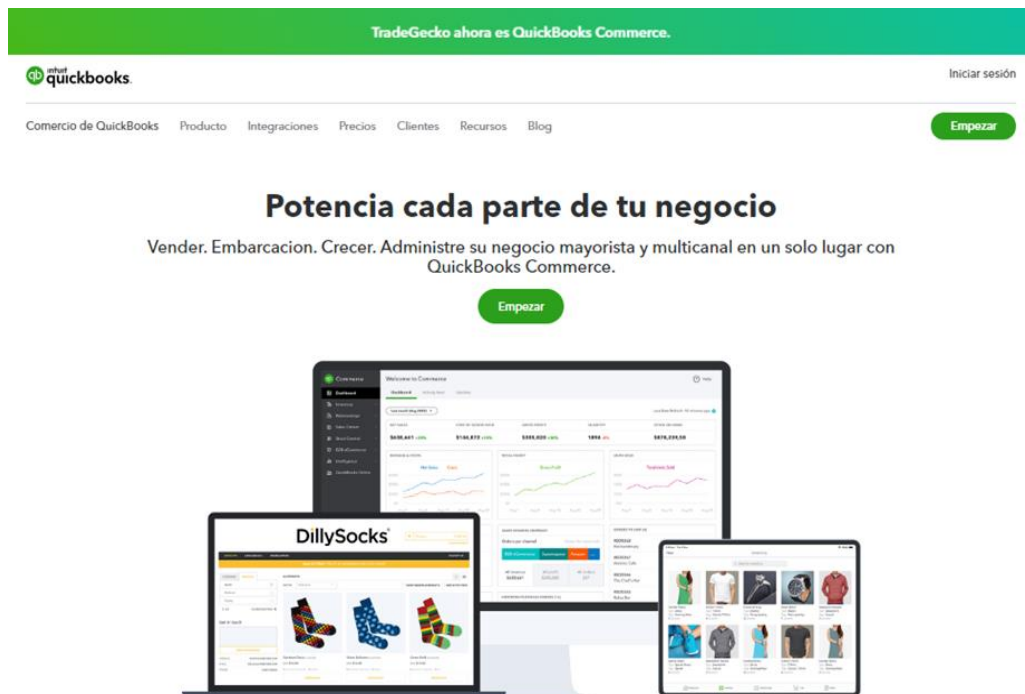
TradeGecko ahora es QuickBooks Commerce.

intuit quickbooks.

Iniciar sesión

Comercio de QuickBooks Producto Integraciones Precios Clientes Recursos Blog

Empezar

Potencia cada parte de tu negocio

Vender. Embarcacion. Crecer. Administre su negocio mayorista y multicanal en un solo lugar con QuickBooks Commerce.

Empezar

Commerce

Welcome to Commerce

Dashboard

DillySocks

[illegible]